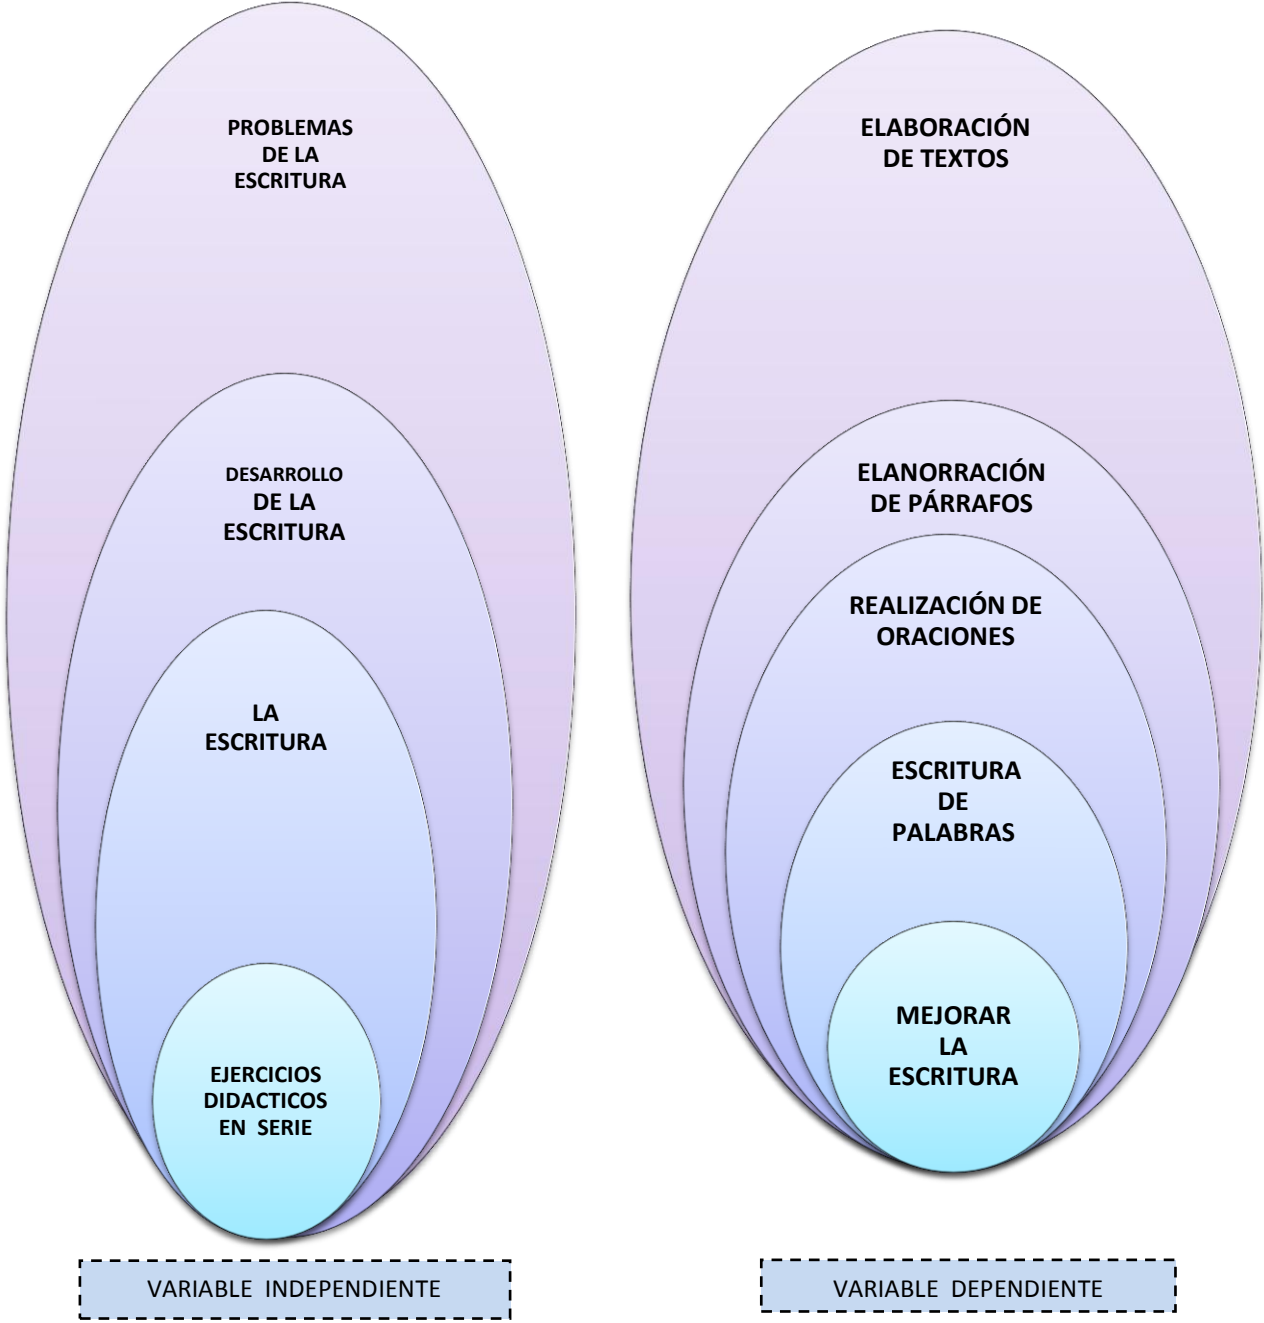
PROBLEMAS DE LA ESCRITURA

DESARROLLO DE LA ESCRITURA

LA ESCRITURA

EJERCICIOS DIDACTICOS EN SERIE

VARIABLE INDEPENDIENTE

ELABORACIÓN DE TEXTOS

ELANORRACIÓN DE PÁRRAFOS

REALIZACIÓN DE ORACIONES

ESCRITURA DE PALABRAS

MEJORAR LA ESCRITURA

VARIABLE DEPENDIENTE